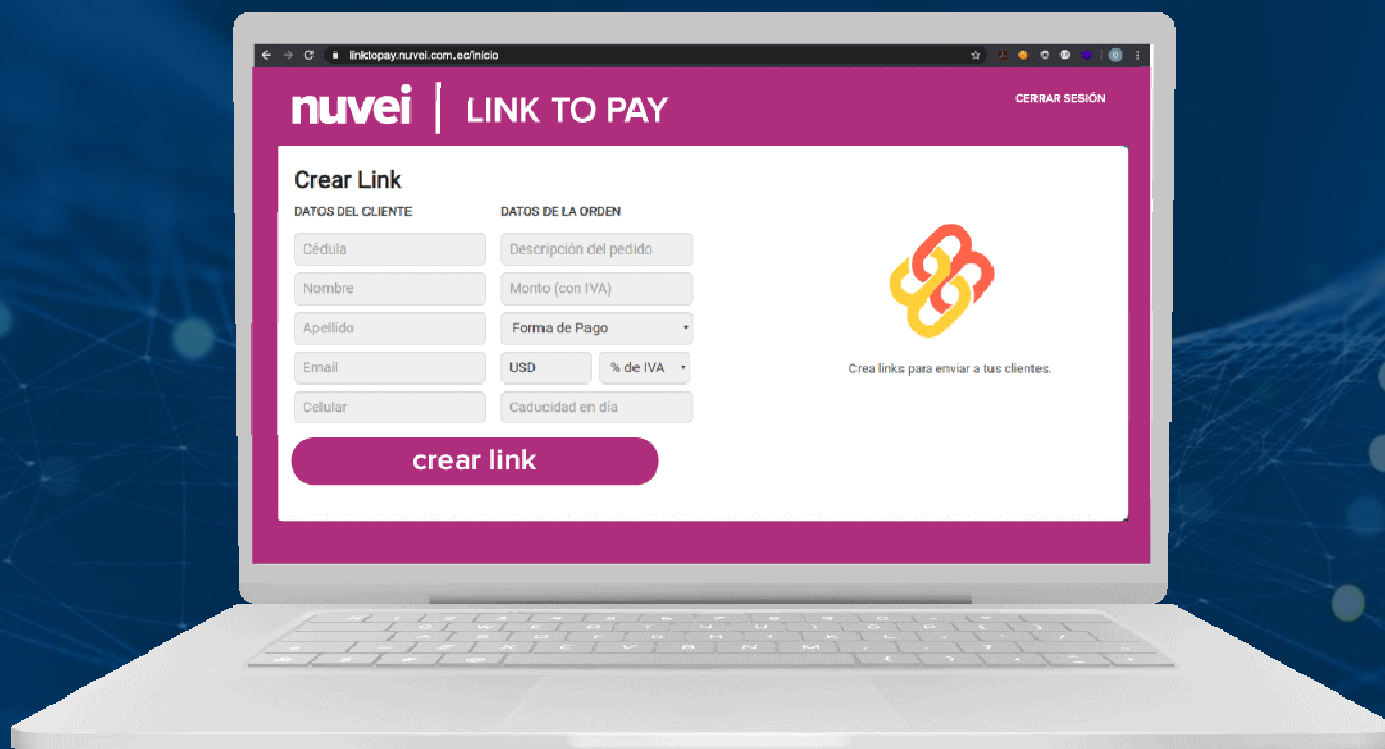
linktopay.nuvei.com.ec/inicio

nuvei | LINK TO PAY

CERRAR SESIÓN

Crear Link

DATOS DEL CLIENTE

Cédula

Nombre

Apellido

Email

Celular

DATOS DE LA ORDEN

Descripción del pedido

Monto (con IVA)

Forma de Pago

USD

% de IVA

Caducidad en día

crear link

Crea links para enviar a tus clientes.